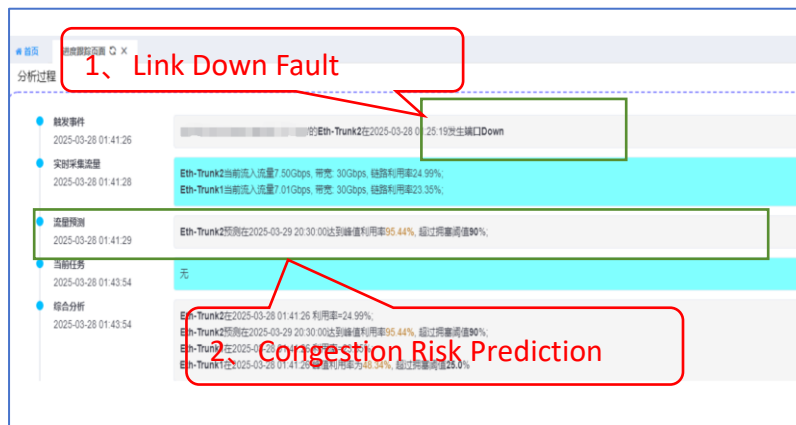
首页 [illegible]资源跟踪页面 ×

分析过程

1、 Link Down Fault

触发事件
2025-03-28 01:41:26
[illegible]的Eth-Trunk2在2025-03-28 0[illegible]:25:19发生端口Down

实时采集流量
2025-03-28 01:41:28
Eth-Trunk2当前流入流量7.50Gbps, 带宽: 30Gbps, 链路利用率24.99%;
Eth-Trunk1当前流入流量7.01Gbps, 带宽: 30Gbps, 链路利用率23.35%;

流量预测
2025-03-28 01:41:29
Eth-Trunk2预测在2025-03-29 20:30:00达到峰值利用率95.44%, 超过拥塞阈值90%;

当前任务
2025-03-28 01:43:54
无

综合分析
2025-03-28 01:43:54
Eth-Trunk2在2025-03-28 01:41:26 利用率=24.99%;
Eth-Trunk2预测在2025-03-29 20:30:00达到峰值利用率95.44%, 超过拥塞阈值90%;
Eth-Trunk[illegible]在2025-0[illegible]
Eth-Trunk1在2025-03-28 01:41:26 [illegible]利用率为46.34%, 超过拥塞阈值25.0%

2、 Congestion Risk Prediction